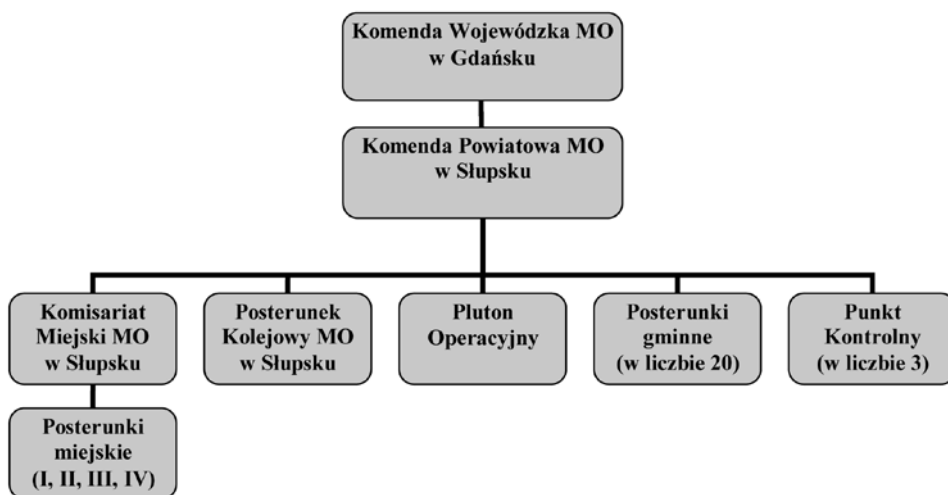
Komenda Wojewódzka MO w Gdańsku

Komenda Powiatowa MO w Słupsku

Komisariat Miejski MO w Słupsku

Posterunek Kolejowy MO w Słupsku

Pluton Operacyjny

Posterunki gminne (w liczbie 20)

Punkt Kontrolny (w liczbie 3)

Posterunki miejskie (I, II, III, IV)